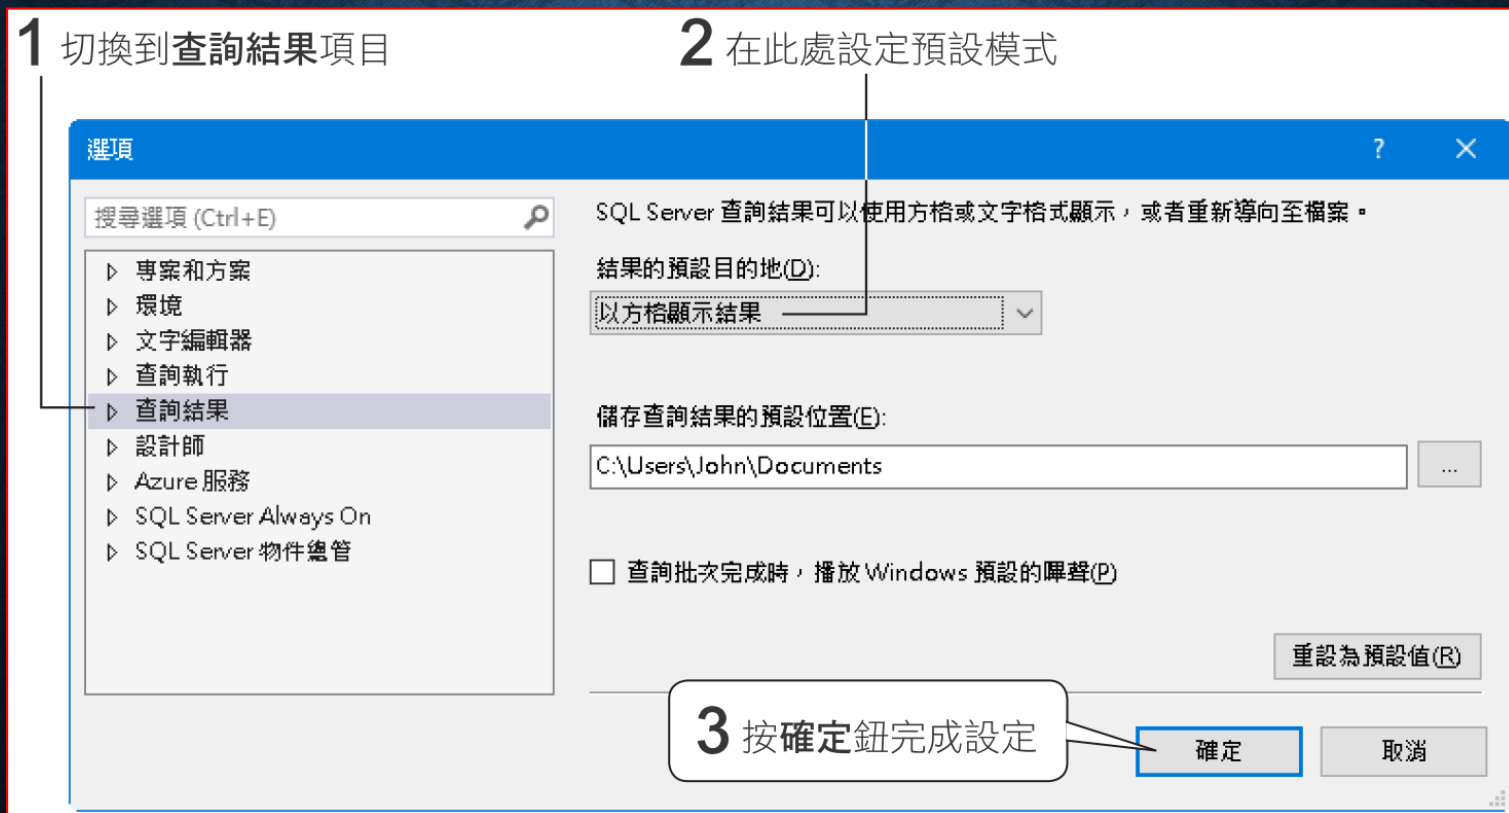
1 切換到查詢結果項目

2 在此處設定預設模式

選項

?

搜尋選項 (Ctrl+E)

專案和方案
環境
文字編輯器
查詢執行
查詢結果
設計師
Azure 服務
SQL Server Always On
SQL Server 物件總管

SQL Server 查詢結果可以使用方格或文字格式顯示，或者重新導向至檔案。

結果的預設目的地(D):

以方格顯示結果

儲存查詢結果的預設位置(E):

C:\Users\John\Documents

...

查詢批次完成時，播放 Windows 預設的嗶聲(P)

重設為預設值(R)

3 按確定鈕完成設定

確定

取消